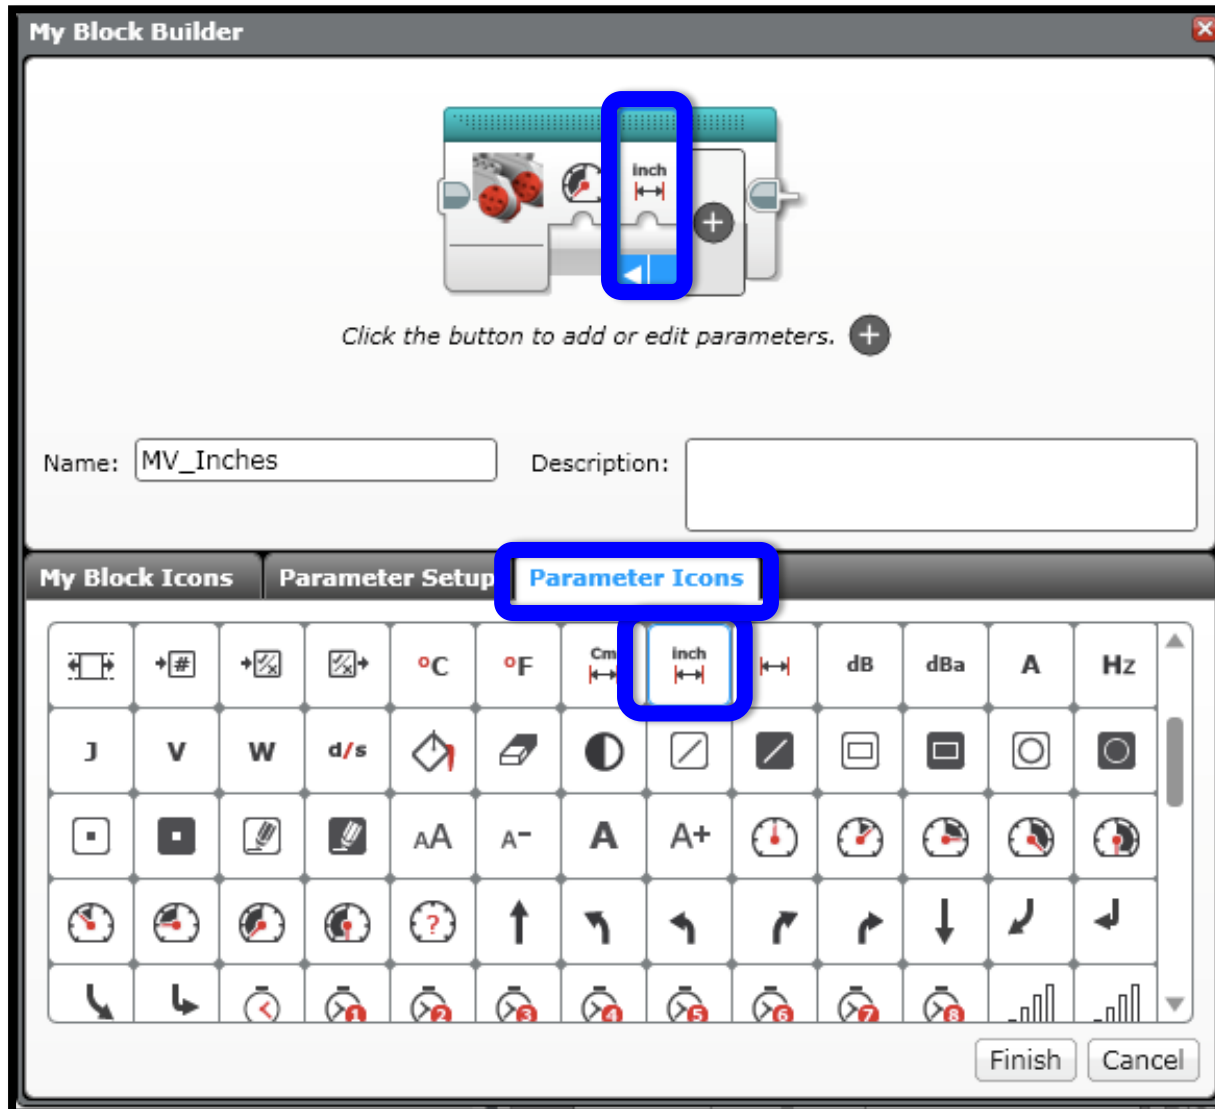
My Block Builder

inch

Click the button to add or edit parameters.

Name: MV_Inches

Description:

My Block Icons | Parameter Setup | Parameter Icons

°C °F Cm inch dB dBa A Hz

J V W d/s

AA A- A A+

Finish | Cancel